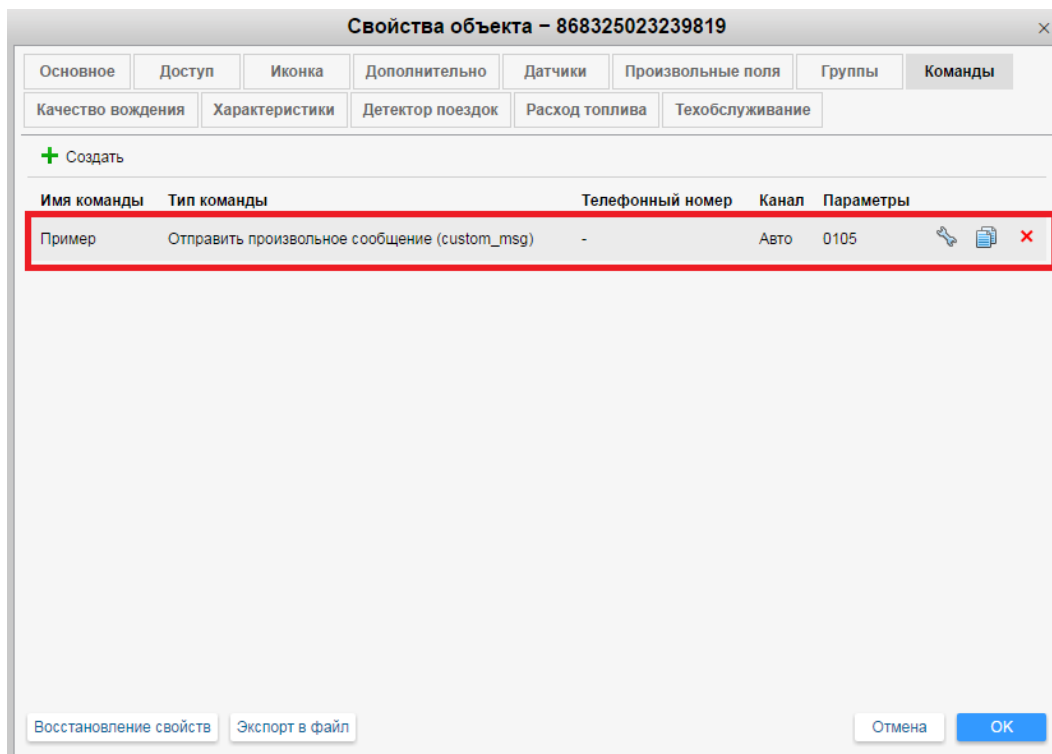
Свойства объекта – 868325023239819

Основное | Доступ | Иконка | Дополнительно | Датчики | Произвольные поля | Группы | Команды
Качество вождения | Характеристики | Детектор поездок | Расход топлива | Техобслуживание

+ Создать

| Имя команды | Тип команды | Телефонный номер | Канал | Параметры |
|---|---|---|---|---|
| Пример | Отправить произвольное сообщение (custom_msg) | - | Авто | 0105 |

Восстановление свойств | Экспорт в файл

Отмена | OK